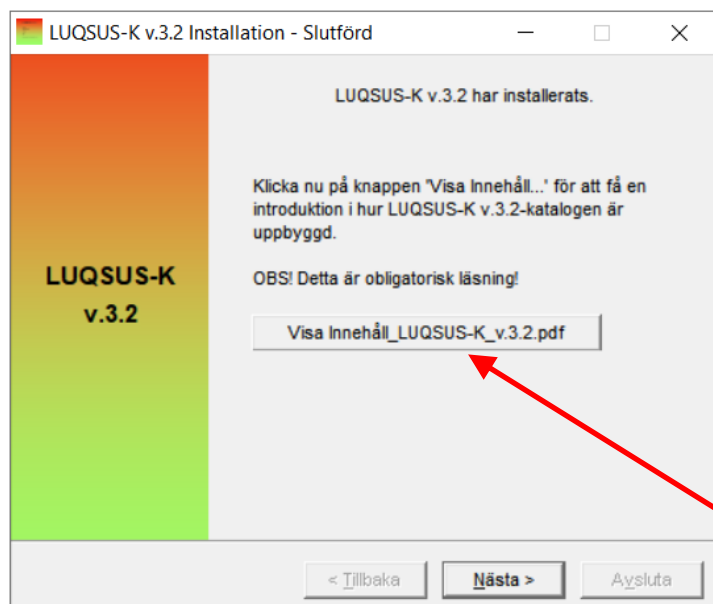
LUQSUS-K v.3.2 Installation - Slutförd

LUQSUS-K v.3.2

LUQSUS-K v.3.2 har installerats.

Klicka nu på knappen 'Visa Innehåll...' för att få en introduktion i hur LUQSUS-K v.3.2-katalogen är uppbyggd.

OBS! Detta är obligatorisk läsning!

Visa Innehåll_LUQSUS-K_v.3.2.pdf

< Tillbaka

Nästa >

Avsluta